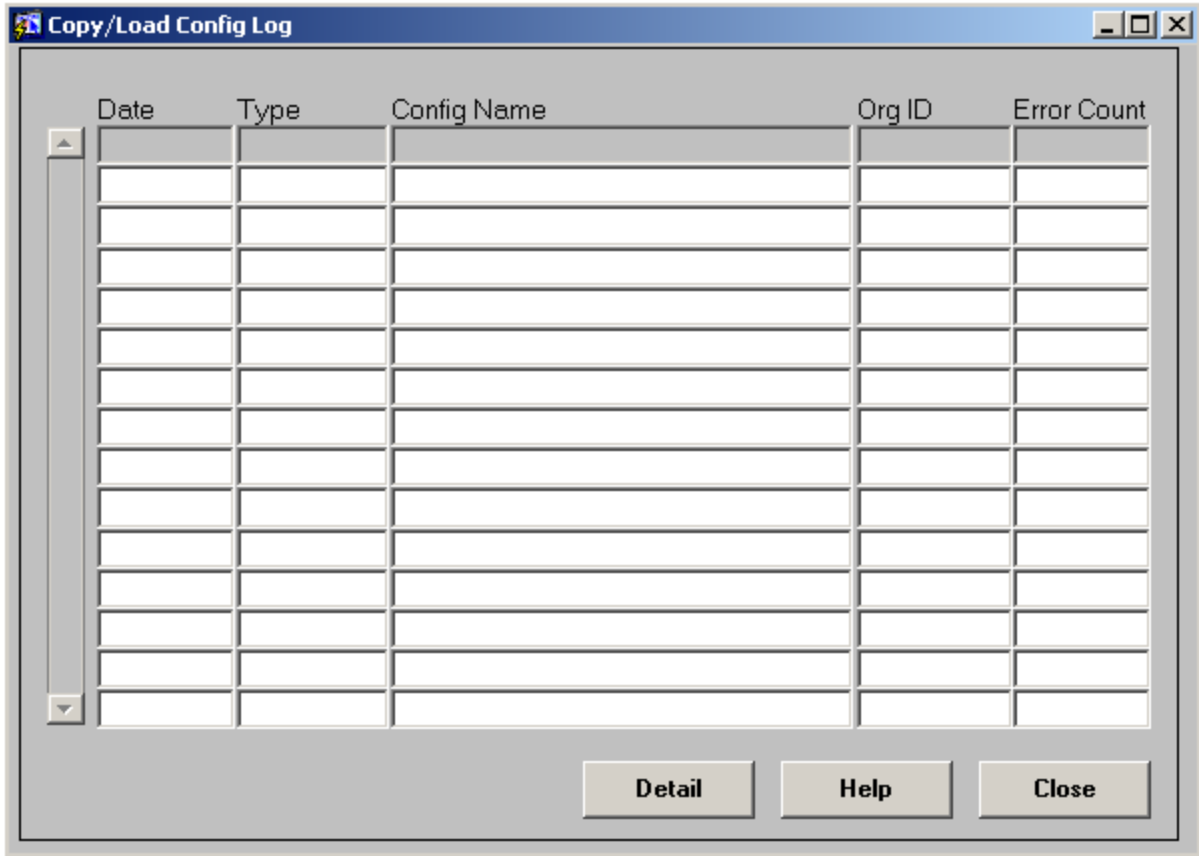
Copy/Load Config Log

| Date | Type | Config Name | Org ID | Error Count |
|---|---|---|---|---|
| | | | | |
| | | | | |
| | | | | |
| | | | | |
| | | | | |
| | | | | |
| | | | | |
| | | | | |
| | | | | |
| | | | | |
| | | | | |
| | | | | |
| | | | | |
| | | | | |
| | | | | |

Detail Help Close